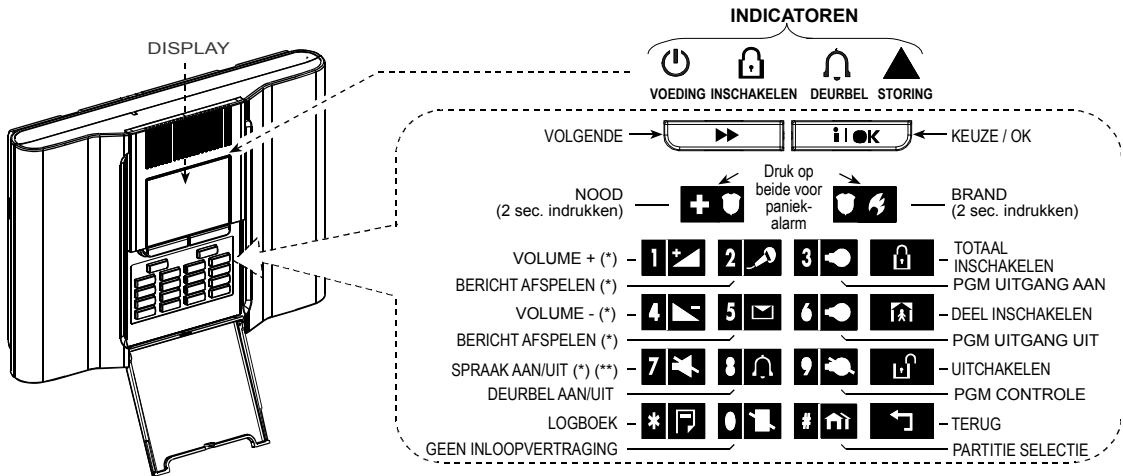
INDICATOREN

DISPLAY

VOEDING INSCHAKELEN DEURBEL STORING

VOLGENDE

KEUZE / OK

NOOD (2 sec. indrukken)

Druk op beide voor paniekalarm

BRAND (2 sec. indrukken)

VOLUME + (*)

1

2

3

TOTAAL INSCHAKELEN

BERICHT AFSPELEN (*)

PGM UITGANG AAN

VOLUME - (*)

4

5

6

DEEL INSCHAKELEN

BERICHT AFSPELEN (*)

PGM UITGANG UIT

SPRAAK AAN/UIT (*) (**)

7

8

9

UITCHAKELEN

DEURBEL AAN/UIT

PGM CONTROLE

LOGBOEK

*

0

#

TERUG

GEEN INLOOPVERTRAGING

PARTITIE SELECTIE